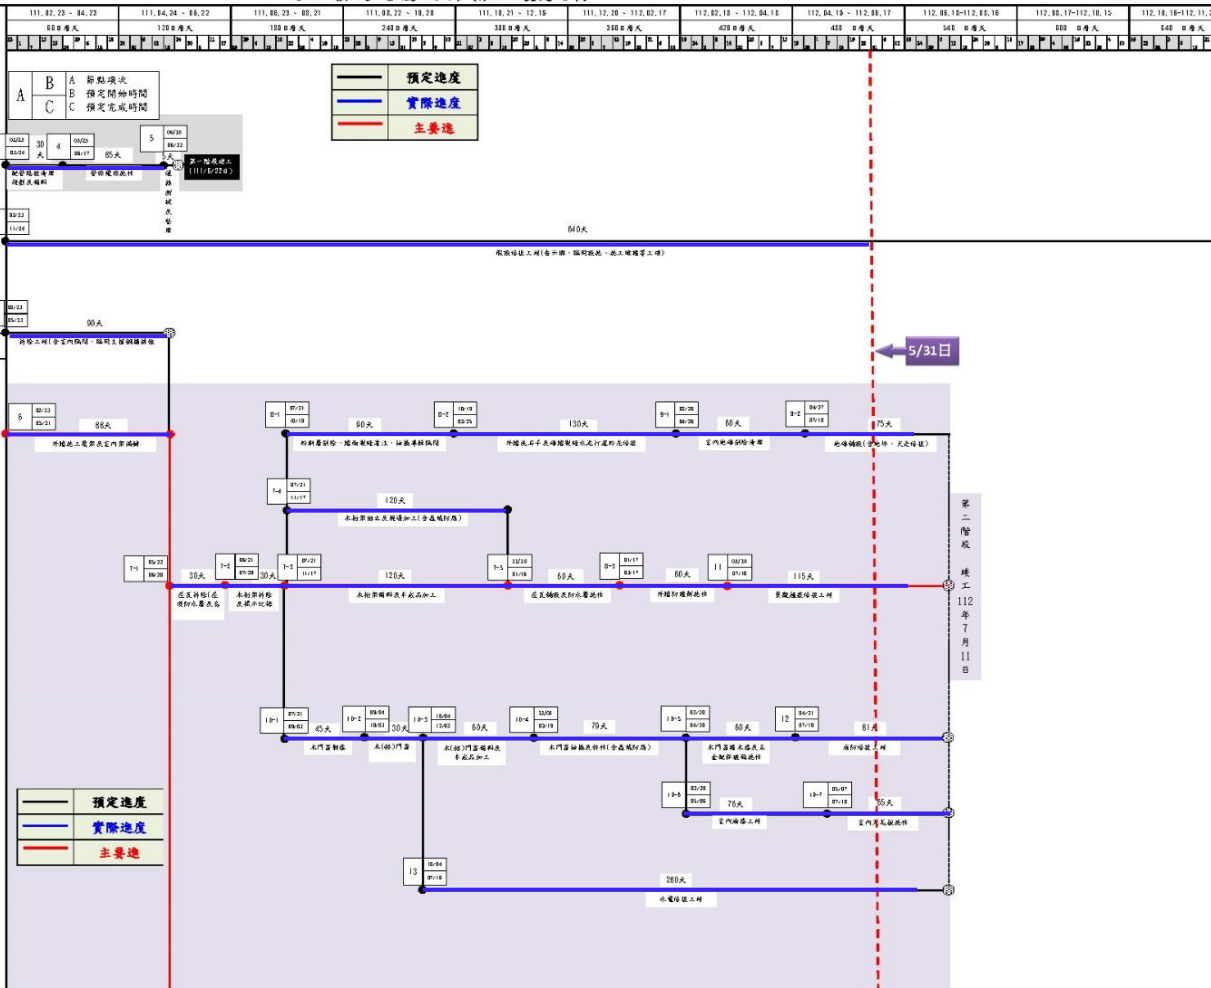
111.02.23 ~ 04.23 | 111.04.24 ~ 06.22 | 111.06.23 ~ 08.21 | 111.08.22 ~ 10.20 | 111.10.21 ~ 12.19 | 111.12.20 ~ 112.02.17 | 112.02.18 ~ 112.04.18 | 112.04.19 ~ 112.06.17 | 112.06.18~112.08.16 | 112.08.17~112.10.15 | 112.10.16~112.1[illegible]
60日曆天 | 120日曆天 | 180日曆天 | 240日曆天 | 300日曆天 | 360日曆天 | 420日曆天 | 480 日曆天 | 540 日曆天 | 600 日曆天 | 640 日曆天

A | B | A 節點項次
C | B 預定開始時間
C 預定完成時間

預定進度
實際進度
主要進

02/23 03/24 30天 4 03/25 05/17 85天 5 06/18 06/22 5天
配合點交清理廢棄除植物廢料
綠化植栽移植
遮蔽網架設及監測
第一階段竣工 (111/6/22日)

02/23 11/24
640天
假設工程(含工務所、臨時設施、施工圍籬等工項)

02/23 05/23
90天
拆除工程(含室內隔間、屋頂主結構補強)

5/31日

6 02/23 05/21 88天
外牆施工架架設及室內保護

8-1 07/21 10/18 90天
8-2 10/19 03/25 130天
9-1 02/28 04/26 60天
9-2 04/27 07/10 75天
外牆及石子洗牆磁磚破坏及打毛防水
外牆及石子洗磨磁磚破損清洗水泥行道修復
室內地坪粉刷修復
地坪鋪設(含地坪、天花修復)

7-4 07/21 11/17 120天
木桁架組立及補強加工(含鑄鐵附屬)

7-1 05/22 06/20
7-2 06/21 07/20
7-3 07/21 11/17
7-5 11/18 01/16
8-3 01/17 03/17
11 03/18 07/10
30天 30天 120天 60天 60天 115天
屋瓦拆除(屋頂防水層處理)
木桁架拆除及損壞評估
木桁架補料及木構件加工
屋瓦鋪設及防水層施作
外牆門窗施作
景觀造園修復工程

第二階段 竣工 112年7月11日

10-1 07/21 09/03 45天
10-2 09/04 10/03 30天
10-3 10/04 12/02 60天
10-4 12/03 02/19 70天
10-5 02/20 04/20 60天
12 04/21 07/10 81天
木門窗製作
木(鋁)門窗
木(鋁)門窗補料及木構件加工
木門窗組裝及鉸料(含鑄鐵附屬)
木門窗鋁木接件及金屬裝飾施作
消防設備工程

10-6 02/20 05/06 76天
10-7 05/07 07/10 65天
室內油漆工程
室內牆面施作

13 10/04 07/10 280天
水電設備工程

預定進度
實際進度
主要進